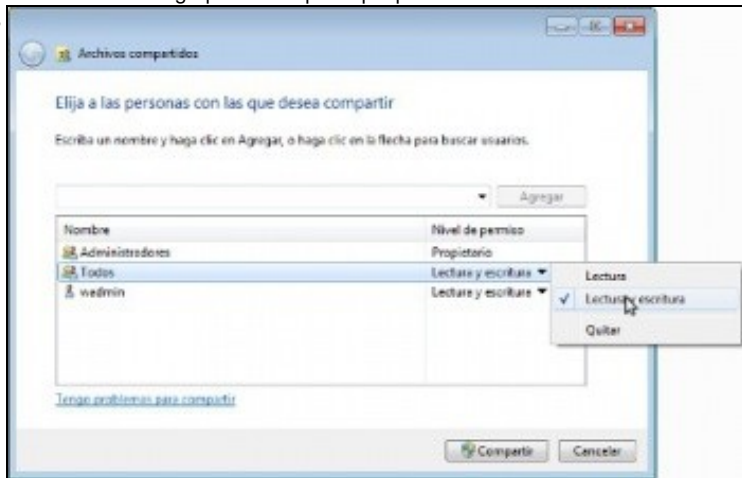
Archivos compartidos

Elija a las personas con las que desea compartir

Escriba un nombre y haga clic en Agregar, o haga clic en la flecha para buscar usuarios.

Agregar

| Nombre | Nivel de permiso |
|---|---|
| Administradores | Propietario |
| Todos | Lectura y escritura ▾ |
| wadmin | Lectura y escritura ▾ |

Lectura
✓ Lectura y escritura
Quitar

Tengo problemas para compartir

Compartir
Cancelar